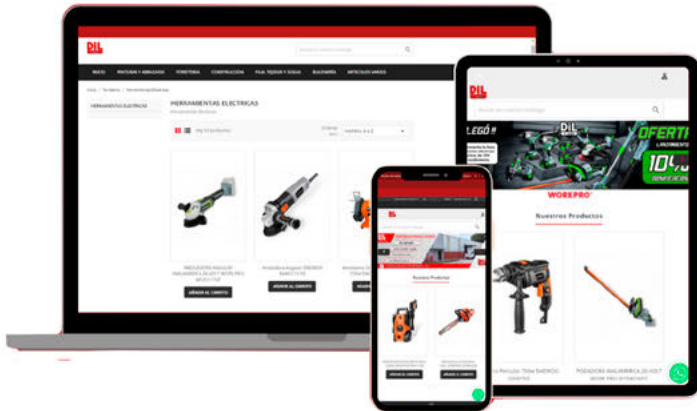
DIL

INICIO PINTURAS Y ABRASIVOS FERRETERIA CONSTRUCCION PISO, TEJIDOS Y SOGAS BULONERIA ARTICULOS VARIOS

HERRAMIENTAS ELECTRICAS

HERRAMIENTAS ELECTRICAS

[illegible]

AÑADIR AL CARRITO

AÑADIR AL CARRITO

DIL

LLEGÓ !!

OFERTA

WORKPRO

Nuestros Productos

Nuestros Productos

AÑADIR AL CARRITO

AÑADIR AL CARRITO